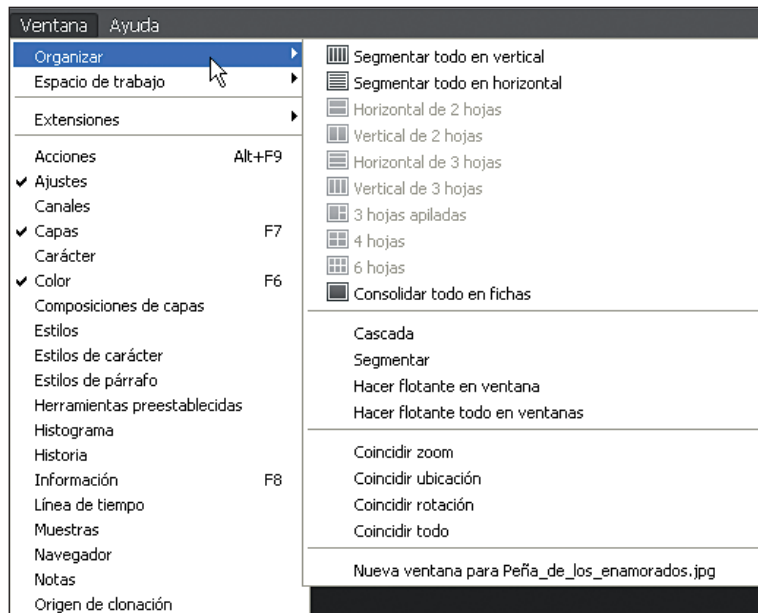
Ventana Ayuda

Organizar
Espacio de trabajo

Extensiones

Acciones Alt+F9
✔ Ajustes
Canales
✔ Capas F7
Carácter
✔ Color F6
Composiciones de capas
Estilos
Estilos de carácter
Estilos de párrafo
Herramientas preestablecidas
Histograma
Historia
Información F8
Línea de tiempo
Muestras
Navegador
Notas
Origen de clonación

Segmentar todo en vertical
Segmentar todo en horizontal
Horizontal de 2 hojas
Vertical de 2 hojas
Horizontal de 3 hojas
Vertical de 3 hojas
3 hojas apiladas
4 hojas
6 hojas
Consolidar todo en fichas

Cascada
Segmentar
Hacer flotante en ventana
Hacer flotante todo en ventanas

Coincidir zoom
Coincidir ubicación
Coincidir rotación
Coincidir todo

Nueva ventana para Peña_de_los_enamorados.jpg